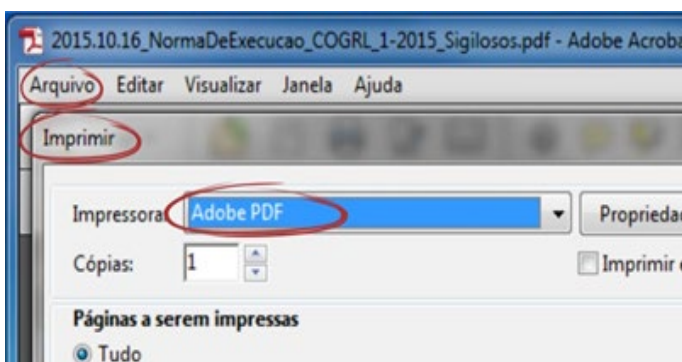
2015.10.16_NormaDeExecucao_COGRL_1-2015_Sigilosos.pdf - Adobe Acroba

Arquivo Editar Visualizar Janela Ajuda

Imprimir

Impressora: Adobe PDF

Propriedad

Cópias: 1

Imprimir

Páginas a serem impressas

Tudo